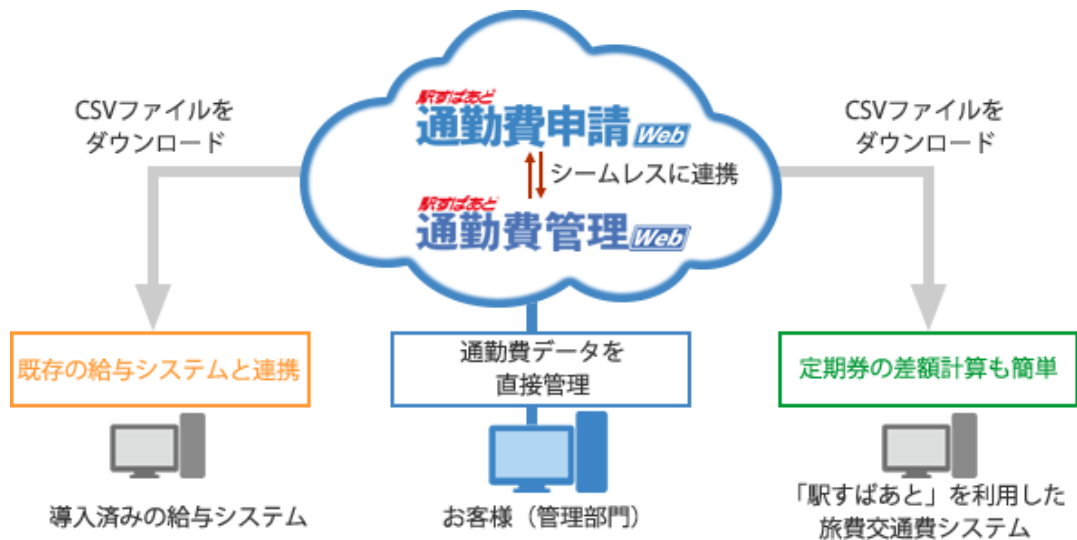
CSVファイルを
ダウンロード

駅すぱあと
通勤費申請Web

シームレスに連携

駅すぱあと
通勤費管理Web

CSVファイルを
ダウンロード

既存の給与システムと連携

通勤費データを
直接管理

定期券の差額計算も簡単

導入済みの給与システム

お客様（管理部門）

「駅すぱあと」を利用した
旅費交通費システム